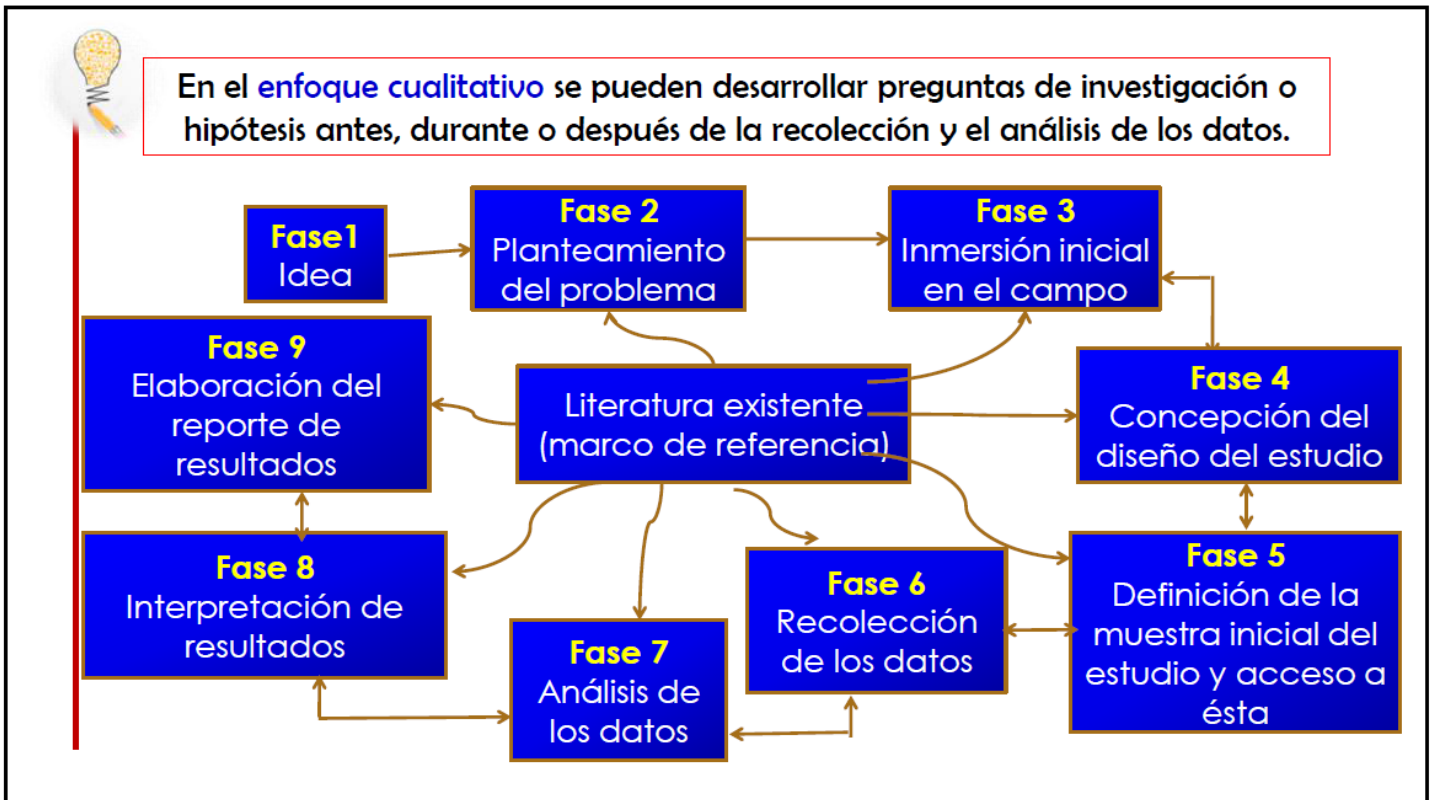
En el enfoque cualitativo se pueden desarrollar preguntas de investigación o hipótesis antes, durante o después de la recolección y el análisis de los datos.

Fase1
Idea

Fase 2
Planteamiento del problema

Fase 3
Inmersión inicial en el campo

Fase 9
Elaboración del reporte de resultados

Literatura existente (marco de referencia)

Fase 4
Concepción del diseño del estudio

Fase 8
Interpretación de resultados

Fase 6
Recolección de los datos

Fase 5
Definición de la muestra inicial del estudio y acceso a ésta

Fase 7
Análisis de los datos